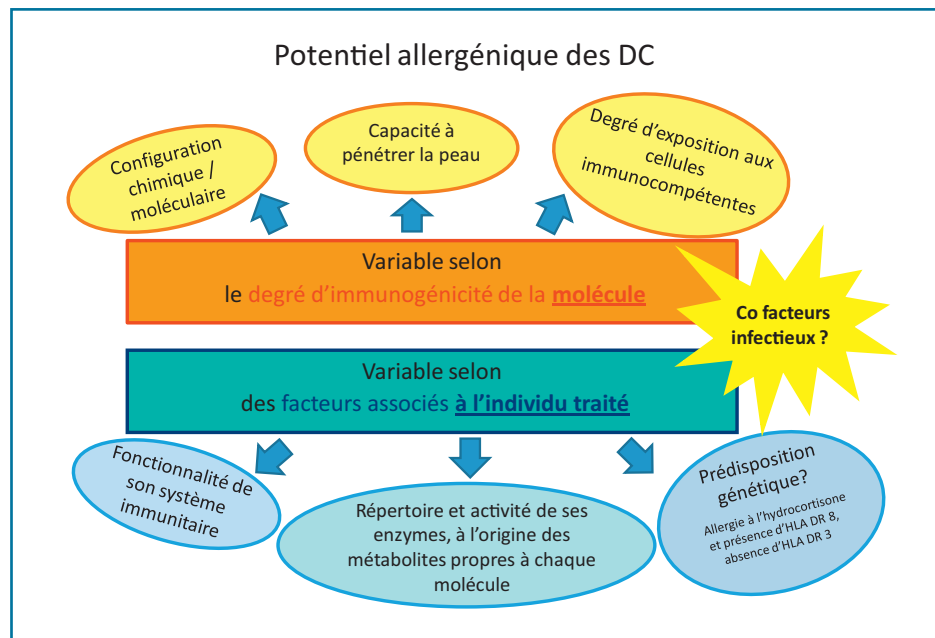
Potentiel allergénique des DC

Configuration chimique / moléculaire

Capacité à pénétrer la peau

Degré d'exposition aux cellules immunocompétentes

Variable selon
le degré d'immunogénicité de la molécule

Co facteurs infectieux ?

Variable selon
des facteurs associés à l'individu traité

Fonctionnalité de son système immunitaire

Répertoire et activité de ses enzymes, à l'origine des métabolites propres à chaque molécule

Prédisposition génétique?
Allergie à l'hydrocortisone et présence d'HLA DR 8, absence d'HLA DR 3